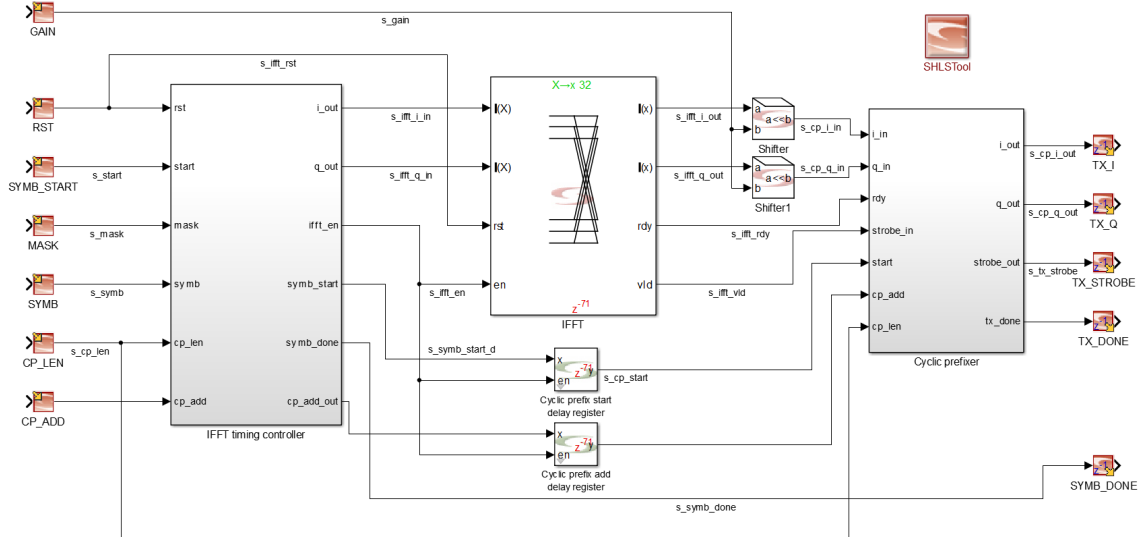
GAIN
s_gain
SHLSTool
s_ifft_rst
RST
rst
i_out
s_ifft_i_in
X→x 32
$\mathbf{I}$(X)
$\mathbf{I}$(x)
s_ifft_i_out
a
a<<b
b
s_cp_i_in
i_in
i_out
s_cp_i_out
TX_I
Shifter
SYMB_START
s_start
start
q_out
s_ifft_q_in
$\mathbf{I}$(X)
$\mathbf{I}$(x)
s_ifft_q_out
a
a<<b
b
s_cp_q_in
q_in
Shifter1
q_out
s_cp_q_out
TX_Q
rdy
MASK
s_mask
mask
ifft_en
rst
rdy
s_ifft_rdy
strobe_in
strobe_out
s_tx_strobe
TX_STROBE
SYMB
s_symb
symb
symb_start
s_ifft_en
en
vld
$z^{-71}$
s_ifft_vld
start
IFFT
cp_add
tx_done
TX_DONE
CP_LEN
s_cp_len
cp_len
symb_done
cp_len
s_symb_start_d
x
$z^{-74}$
en
s_cp_start
Cyclic prefixer
Cyclic prefix start delay register
CP_ADD
cp_add
cp_add_out
IFFT timing controller
x
$z^{-74}$
en
Cyclic prefix add delay register
SYMB_DONE
s_symb_done